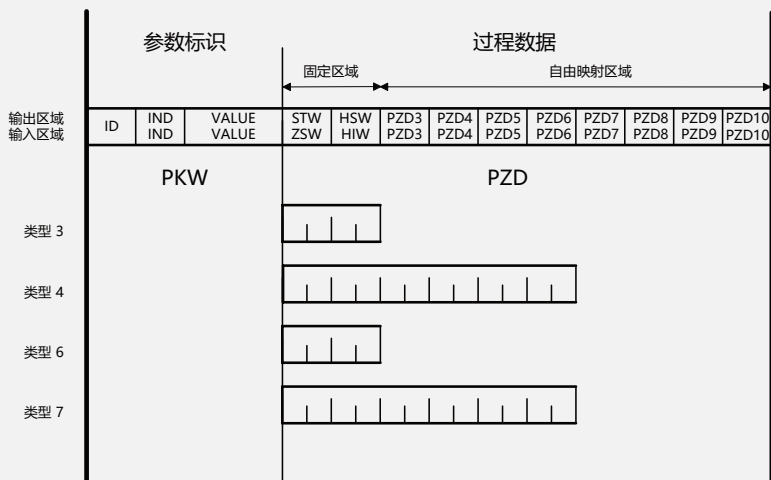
参数标识

过程数据

固定区域

自由映射区域

输出区域
输入区域

| ID | IND<br>IND | VALUE<br>VALUE | STW<br>ZSW | HSW<br>HIW | PZD3<br>PZD3 | PZD4<br>PZD4 | PZD5<br>PZD5 | PZD6<br>PZD6 | PZD7<br>PZD7 | PZD8<br>PZD8 | PZD9<br>PZD9 | PZD10<br>PZD10 |
|---|---|---|---|---|---|---|---|---|---|---|---|---|

PKW

PZD

类型 3

类型 4

类型 6

类型 7